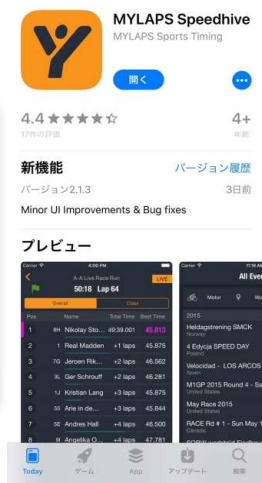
MYLAPS Speedhive
MYLAPS Sports Timing

開く

4.4 ★★★★☆
17件の評価

4+
年齢

新機能
バージョン履歴

バージョン2.1.3
3日前

Minor UI Improvements & Bug fixes

プレビュー

Carrier
4:00 PM
A-A Live Race Run
LIVE
50:18 Lap 64
Overall
Class

| Pos | Name | Total Time | Best Time |
|---|---|---|---|
| 1 | 8H Nikolay Sto... | 49:39.001 | 45.813 |
| 2 | 1 Real Madden | +1 laps | 45.879 |
| 3 | 7G Jeroen Rik... | +2 laps | 46.562 |
| 4 | 9L Ger Schrouff | +2 laps | 46.281 |
| 5 | 1J Kristian Lang | +3 laps | 45.953 |
| 6 | 5S Arie in de... | +3 laps | 45.844 |
| 7 | 5E Andres Hall | +4 laps | 46.500 |
| 8 | 9 Angelika O... | +4 laps | 47.781 |

Carrier
11:16 AM
All Even
Motor

2015
Heldagstrening SMCK
Norway
4 Edycja SPEED DAY
Poland
Velocidad - LOS ARCOS
Spain
M1GP 2015 Round 4 - Sa
United States
May Race 2015
United States
RACE Rd # 1 - Sun May
Canada

Today
ゲーム
App
アップデート
検索